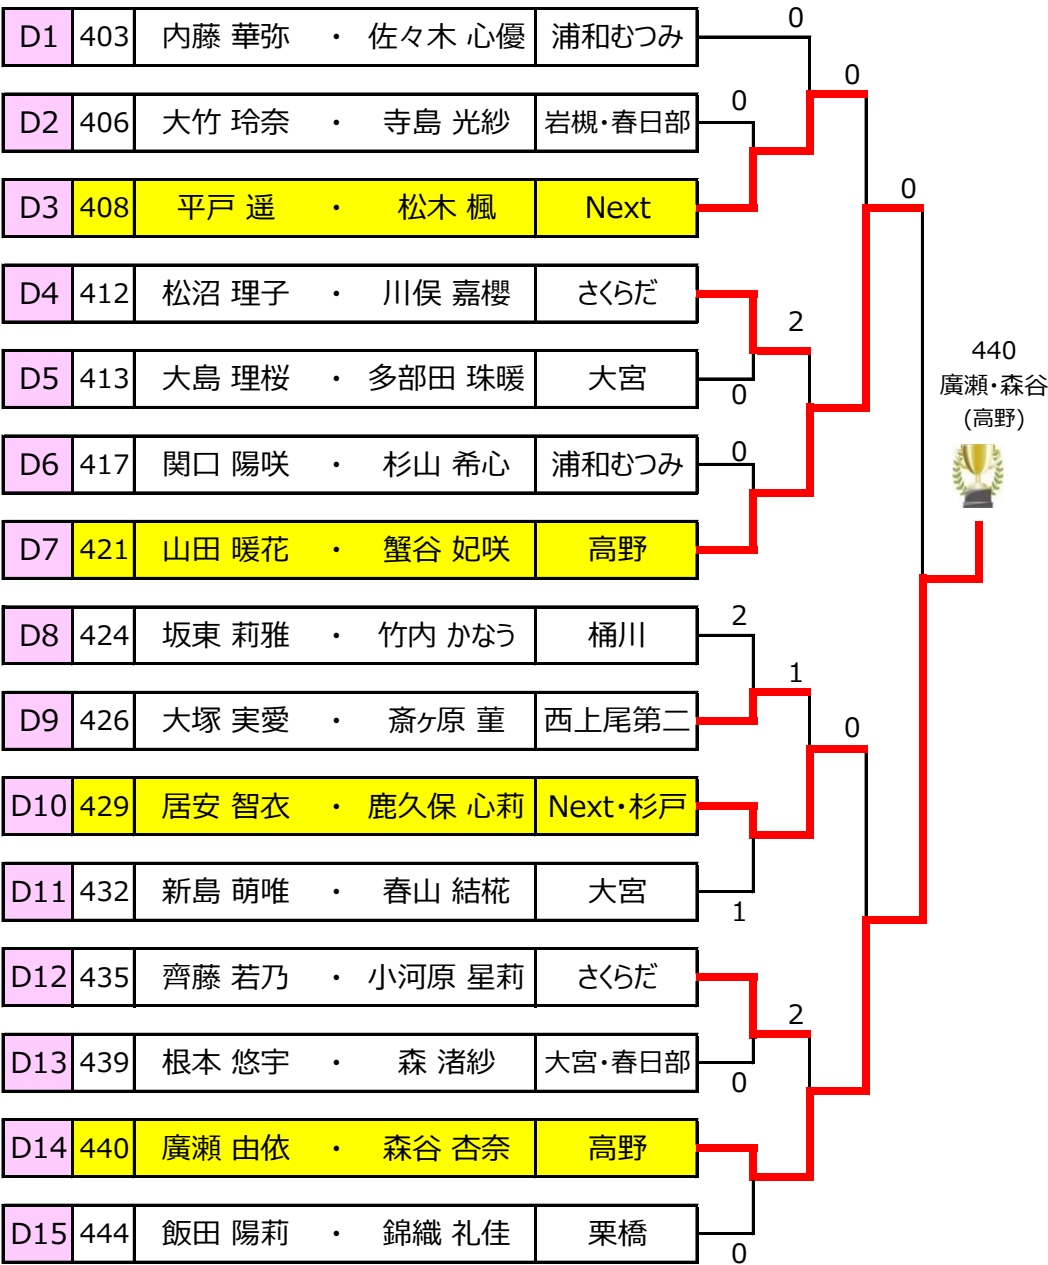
| | | | | | |
|---|---|---|---|---|---|
| D1 | 403 | 内藤 華弥 | ・ | 佐々木 心優 | 浦和むつみ |
| D2 | 406 | 大竹 玲奈 | ・ | 寺島 光紗 | 岩槻・春日部 |
| D3 | 408 | 平戸 遥 | ・ | 松木 楓 | Next |
| D4 | 412 | 松沼 理子 | ・ | 川俣 嘉櫻 | さくらだ |
| D5 | 413 | 大島 理桜 | ・ | 多部田 珠暖 | 大宮 |
| D6 | 417 | 関口 陽咲 | ・ | 杉山 希心 | 浦和むつみ |
| D7 | 421 | 山田 暖花 | ・ | 蟹谷 妃咲 | 高野 |
| D8 | 424 | 坂東 莉雅 | ・ | 竹内 かなう | 桶川 |
| D9 | 426 | 大塚 実愛 | ・ | 斎ヶ原 菫 | 西上尾第二 |
| D10 | 429 | 居安 智衣 | ・ | 鹿久保 心莉 | Next・杉戸 |
| D11 | 432 | 新島 萌唯 | ・ | 春山 結椛 | 大宮 |
| D12 | 435 | 齊藤 若乃 | ・ | 小河原 星莉 | さくらだ |
| D13 | 439 | 根本 悠宇 | ・ | 森 渚紗 | 大宮・春日部 |
| D14 | 440 | 廣瀬 由依 | ・ | 森谷 杏奈 | 高野 |
| D15 | 444 | 飯田 陽莉 | ・ | 錦織 礼佳 | 栗橋 |

0 0 0 0 2 0 0 2 1 0 1 2 0 0

440
廣瀬・森谷
(高野)